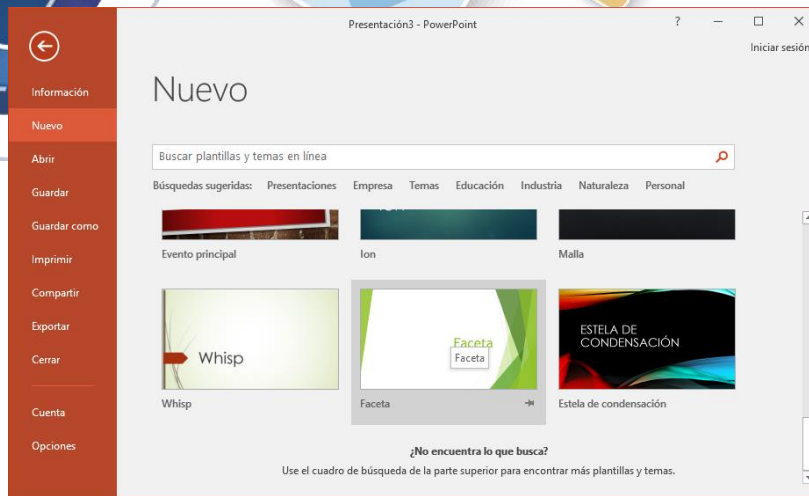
Presentación3 - PowerPoint

? — ☐ ✕

Iniciar sesión

Información
Nuevo
Abrir
Guardar
Guardar como
Imprimir
Compartir
Exportar
Cerrar
Cuenta
Opciones

Nuevo

Buscar plantillas y temas en línea

Búsquedas sugeridas: Presentaciones Empresa Temas Educación Industria Naturaleza Personal

Evento principal
Ion
Malla

Whisp
Whisp

Faceta
Faceta
Faceta

ESTELA DE CONDENSACIÓN
Estela de condensación

¿No encuentra lo que busca?
Use el cuadro de búsqueda de la parte superior para encontrar más plantillas y temas.